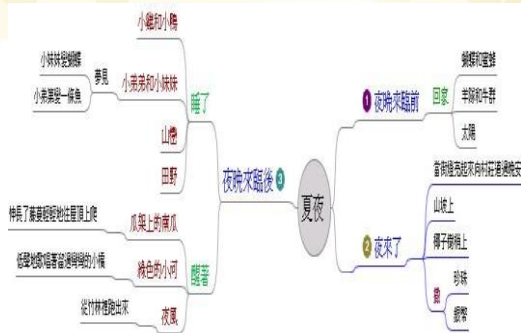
夏夜

1 夜晚來臨前
回家
蝴蝶和蜜蜂
羊群和牛群
太陽

2 夜來了
當街燈亮起來向村莊道晚安
山坡上
椰子樹梢上
靜
砂味
蟋蟀

3 夜晚來臨後
睡了
小雞和小鴨
小弟弟和小妹妹
夢見
小妹妹夢見蝴蝶
小弟弟夢見一條魚
山巒
田野
醒著
爪蟹上的南瓜
伸長了藤蔓輕輕地往屋頂上爬
綠色的小河
低聲地歌唱著溜過彎彎的小橋
夜風
從竹林裡跑出來